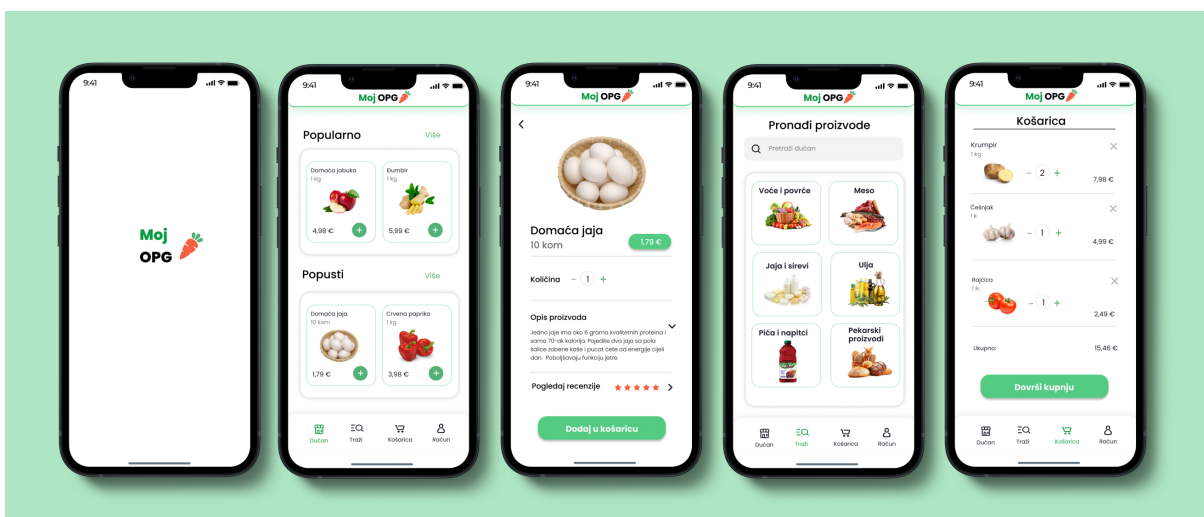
9:41

Moj
OPG

9:41
Moj OPG

Popularno
Više

Domaća jabuka
1 kg
4,98 €
+

Đumbir
1 kg
5,99 €
+

Popusti
Više

Domaća jaja
10 kom
1,79 €
+

Crvena paprika
1 kg
3,98 €
+

Dućan
Traži
Košarica
Račun

9:41
Moj OPG

<

Domaća jaja
10 kom
1,79 €

Količina
− 1 +

Opis proizvoda
Jedno jaje ima oko 6 grama kvalitetnih proteina i samo 70-ak kalorija. Pojedite dva jaja sa pola šalice zobene kaše i pucat ćete od energije cijeli dan. Poboljšavaju funkciju jetre.

Pogledaj recenzije
★★★★★
>

Dodaj u košaricu

9:41
Moj OPG

Pronađi proizvode
Pretraži dućan

Voće i povrće
Meso
Jaja i sirevi
Ulja
Pića i napitci
Pekarski proizvodi

Dućan
Traži
Košarica
Račun

9:41
Moj OPG

Košarica

Krumpir
1 kg
− 2 +
7,98 €

Češnjak
1 k
− 1 +
4,99 €

Rajčica
1 k
− 1 +
2,49 €

Ukupno:
15,46 €

Dovrši kupnju

Dućan
Traži
Košarica
Račun